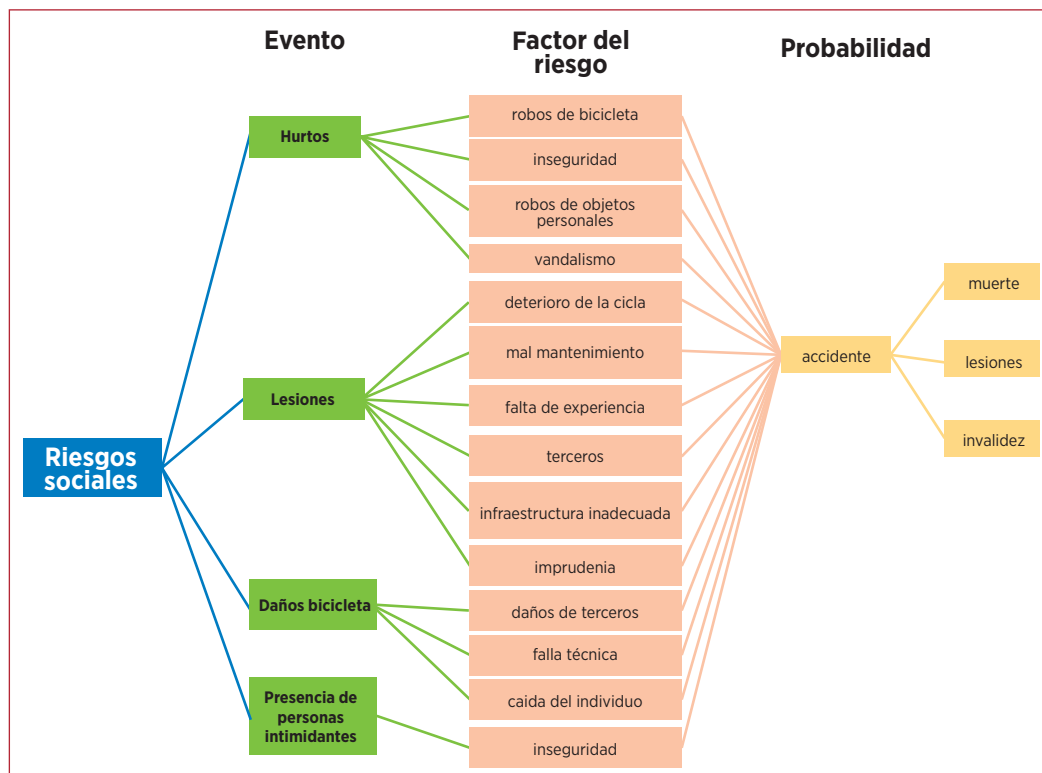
Evento

Factor del riesgo

Probabilidad

Riesgos sociales

Hurtos

Lesiones

Daños bicicleta

Presencia de personas intimidantes

robos de bicicleta

inseguridad

robos de objetos personales

vandalismo

deterioro de la cicla

mal mantenimiento

falta de experiencia

terceros

infraestructura inadecuada

imprudenia

daños de terceros

falla técnica

caida del individuo

inseguridad

accidente

muerte

lesiones

invalidez